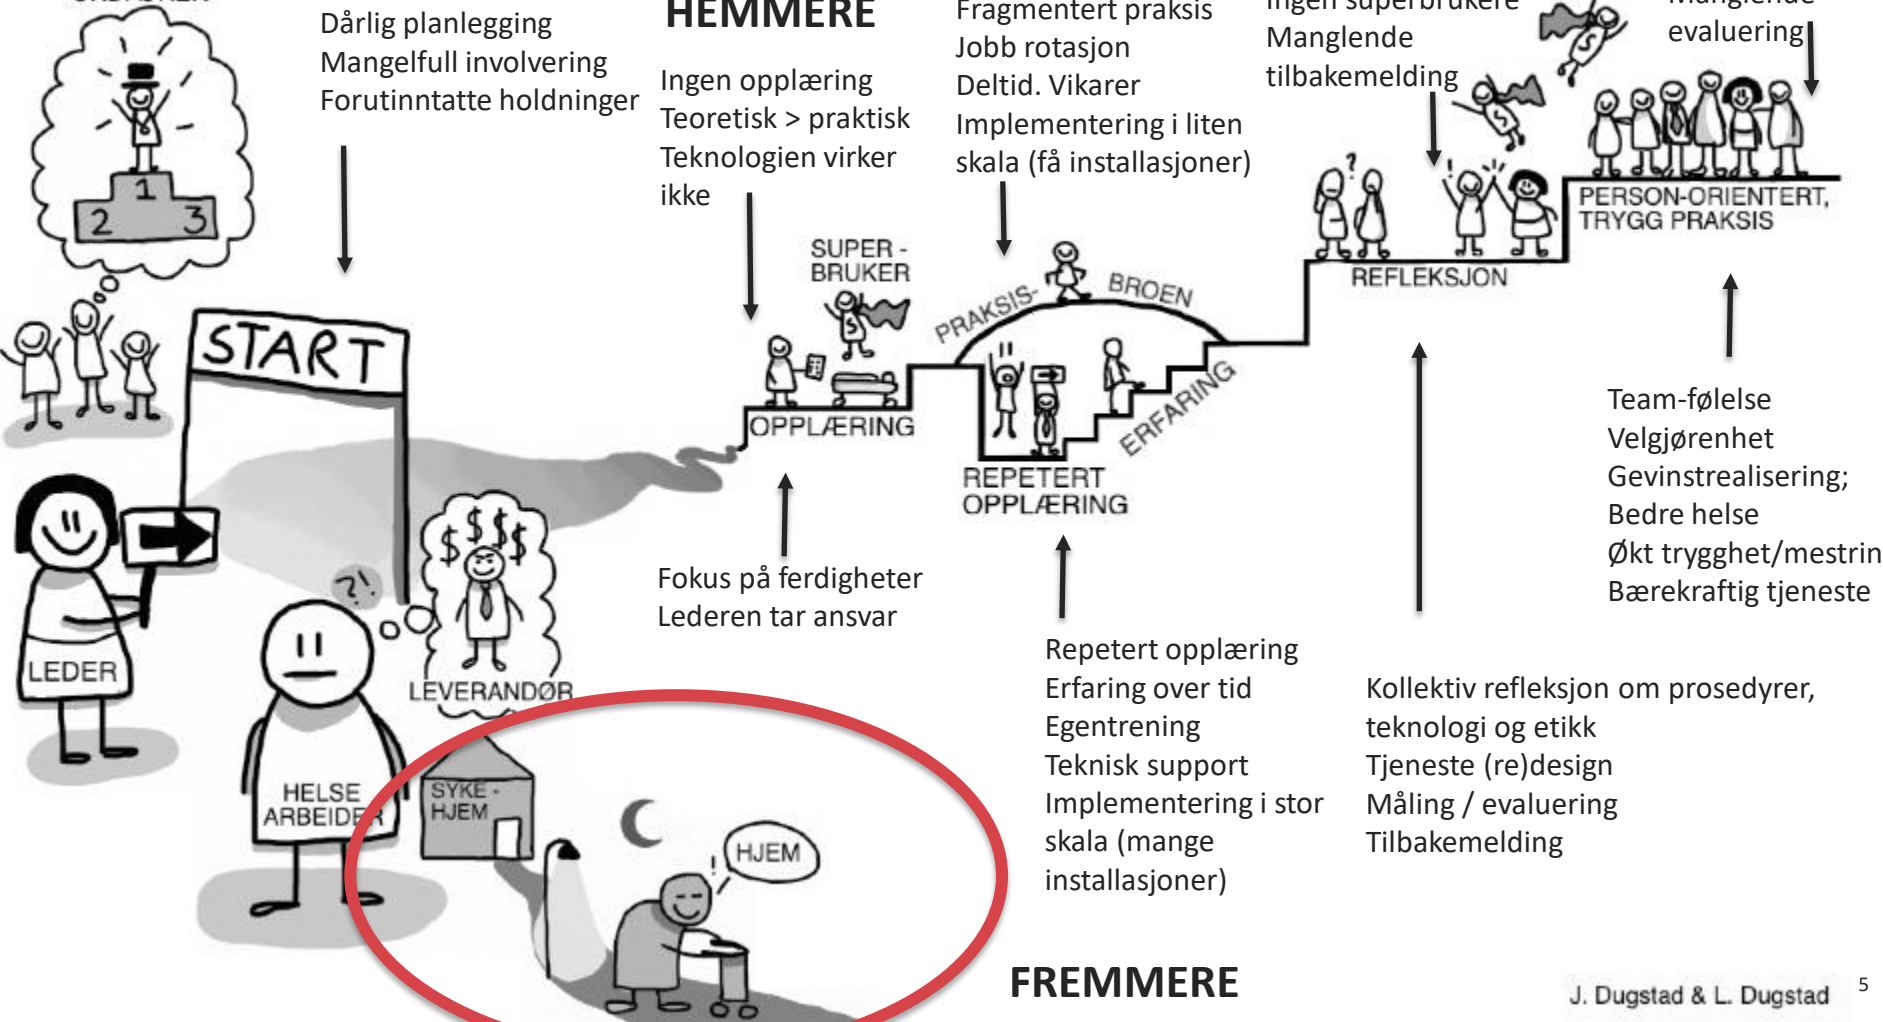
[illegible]

Dårlig planlegging
Mangelfull involvering
Forutinntatte holdninger

HEMMERE

Ingen opplæring
Teoretisk > praktisk
Teknologien virker ikke

Fragmentert praksis
Jobb rotasjon
Deltid. Vikarer
Implementering i liten skala (få installasjoner)

Ingen superbrukere
Manglende tilbakemelding

Manglende evaluering

1
2
3

START

LEDER

HELSE ARBEIDER

?!

$ $ $ $

LEVERANDØR

SUPER - BRUKER

OPPLÆRING

PRAKSIS- BROEN

REPETERT OPPLÆRING

ERFARING

REFLEKSJON

PERSON-ORIENTERT, TRYGG PRAKSIS

Team-følelse
Velgjørenhet
Gevinstrealisering;
Bedre helse
Økt trygghet/mestrin
Bærekraftig tjeneste

Fokus på ferdigheter
Lederen tar ansvar

Repetert opplæring
Erfaring over tid
Egentrening
Teknisk support
Implementering i stor skala (mange installasjoner)

Kollektiv refleksjon om prosedyrer, teknologi og etikk
Tjeneste (re)design
Måling / evaluering
Tilbakemelding

SYKE - HJEM

HJEM

FREMMERE

J. Dugstad & L. Dugstad

5